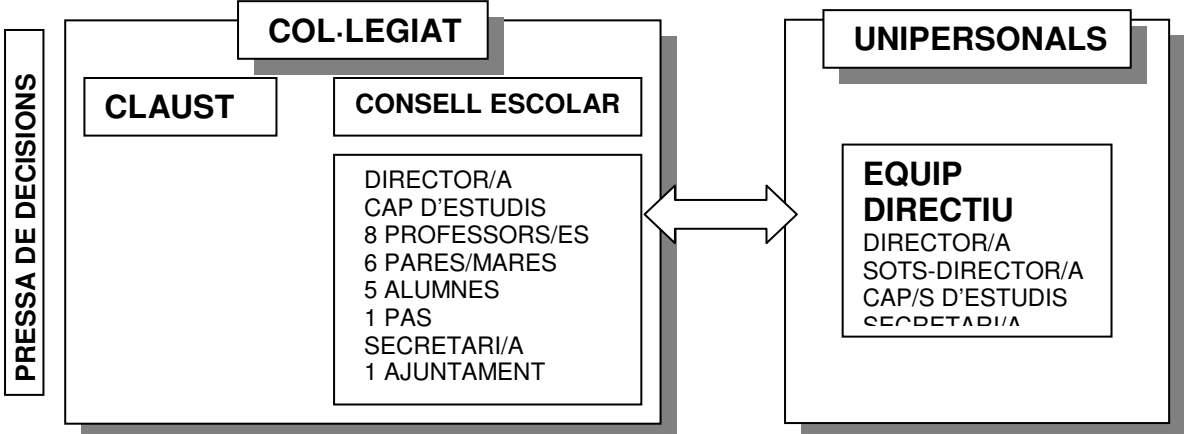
PRESSA DE DECISIONS

COL·LEGIAT

CLAUST

CONSELL ESCOLAR

DIRECTOR/A
CAP D'ESTUDIS
8 PROFESSORS/ES
6 PARES/MARES
5 ALUMNES
1 PAS
SECRETARI/A
1 AJUNTAMENT

UNIPERSONALS

EQUIP DIRECTIU
DIRECTOR/A
SOTS-DIRECTOR/A
CAP/S D'ESTUDIS
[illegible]